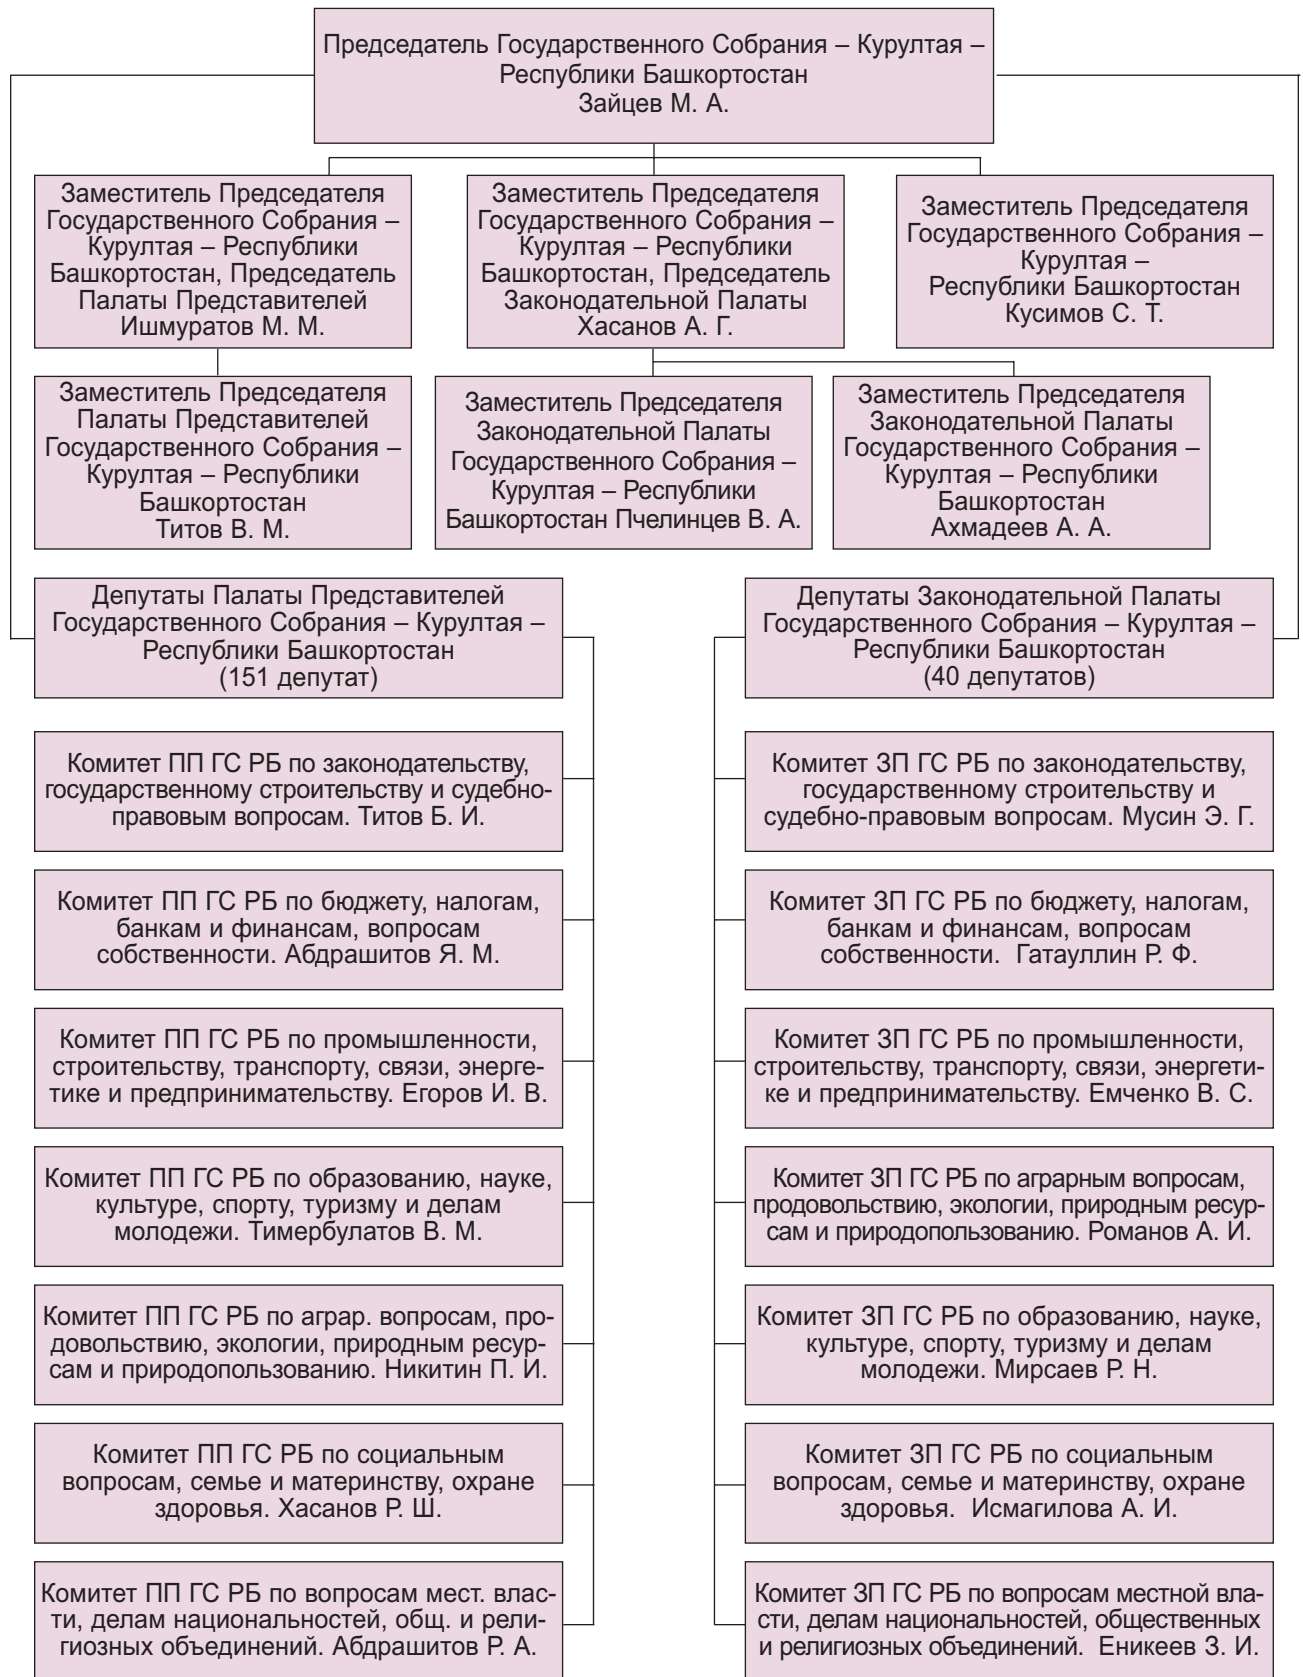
Председатель Государственного Собрания – Курултая – Республики Башкортостан
Зайцев М. А.

Заместитель Председателя Государственного Собрания – Курултая – Республики Башкортостан, Председатель Палаты Представителей
Ишмуратов М. М.

Заместитель Председателя Государственного Собрания – Курултая – Республики Башкортостан, Председатель Законодательной Палаты
Хасанов А. Г.

Заместитель Председателя Государственного Собрания – Курултая – Республики Башкортостан
Кусимов С. Т.

Заместитель Председателя Палаты Представителей Государственного Собрания – Курултая – Республики Башкортостан
Титов В. М.

Заместитель Председателя Законодательной Палаты Государственного Собрания – Курултая – Республики Башкортостан Пчелинцев В. А.

Заместитель Председателя Законодательной Палаты Государственного Собрания – Курултая – Республики Башкортостан
Ахмадеев А. А.

Депутаты Палаты Представителей Государственного Собрания – Курултая – Республики Башкортостан
(151 депутат)

Комитет ПП ГС РБ по законодательству, государственному строительству и судебно-правовым вопросам. Титов Б. И.

Комитет ПП ГС РБ по бюджету, налогам, банкам и финансам, вопросам собственности. Абдрашитов Я. М.

Комитет ПП ГС РБ по промышленности, строительству, транспорту, связи, энергетике и предпринимательству. Егоров И. В.

Комитет ПП ГС РБ по образованию, науке, культуре, спорту, туризму и делам молодежи. Тимербулатов В. М.

Комитет ПП ГС РБ по аграр. вопросам, продовольствию, экологии, природным ресурсам и природопользованию. Никитин П. И.

Комитет ПП ГС РБ по социальным вопросам, семье и материнству, охране здоровья. Хасанов Р. Ш.

Комитет ПП ГС РБ по вопросам мест. власти, делам национальностей, общ. и религиозных объединений. Абдрашитов Р. А.

Депутаты Законодательной Палаты Государственного Собрания – Курултая – Республики Башкортостан
(40 депутатов)

Комитет ЗП ГС РБ по законодательству, государственному строительству и судебно-правовым вопросам. Мусин Э. Г.

Комитет ЗП ГС РБ по бюджету, налогам, банкам и финансам, вопросам собственности. Гатауллин Р. Ф.

Комитет ЗП ГС РБ по промышленности, строительству, транспорту, связи, энергетике и предпринимательству. Емченко В. С.

Комитет ЗП ГС РБ по аграрным вопросам, продовольствию, экологии, природным ресурсам и природопользованию. Романов А. И.

Комитет ЗП ГС РБ по образованию, науке, культуре, спорту, туризму и делам молодежи. Мирсаев Р. Н.

Комитет ЗП ГС РБ по социальным вопросам, семье и материнству, охране здоровья. Исмагилова А. И.

Комитет ЗП ГС РБ по вопросам местной власти, делам национальностей, общественных и религиозных объединений. Еникеев З. И.